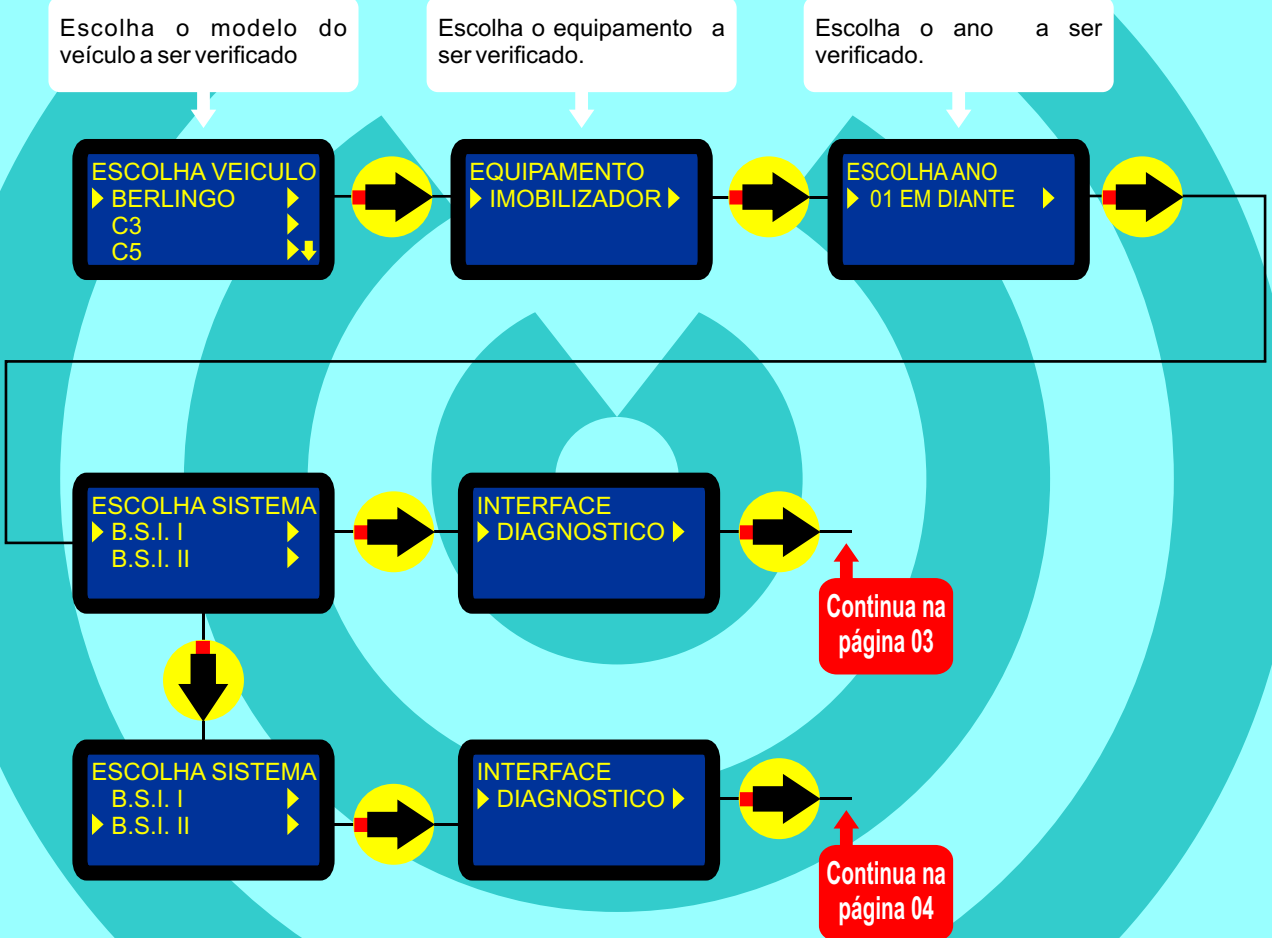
Escolha o modelo do veículo a ser verificado

Escolha o equipamento a ser verificado.

Escolha o ano a ser verificado.

ESCOLHA VEICULO
BERLINGO
C3
C5

EQUIPAMENTO
IMOBILIZADOR

ESCOLHA ANO
01 EM DIANTE

ESCOLHA SISTEMA
B.S.I. I
B.S.I. II

INTERFACE
DIAGNOSTICO

Continua na página 03

ESCOLHA SISTEMA
B.S.I. I
B.S.I. II

INTERFACE
DIAGNOSTICO

Continua na página 04